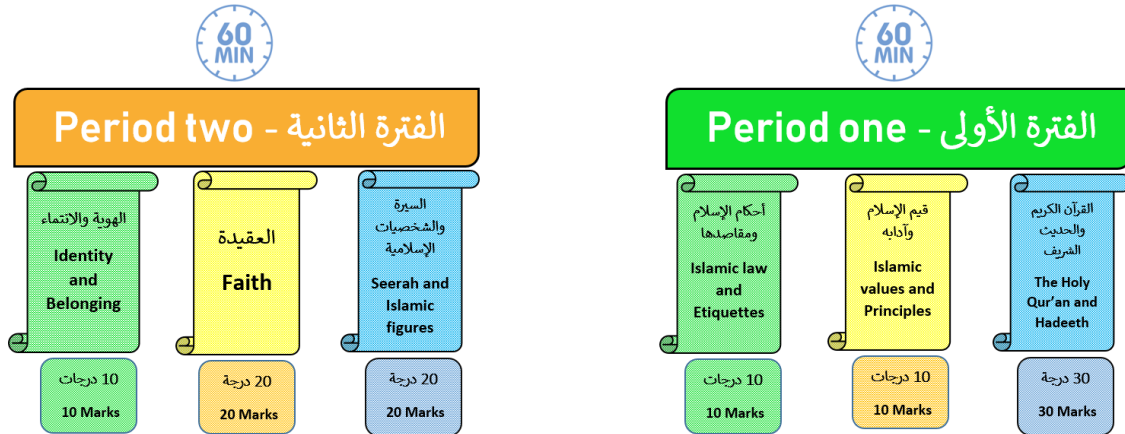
60 MIN

Period one - الفترة الأولى

القرآن الكريم والحديث الشريف
The Holy Qur'an and Hadeeth

30 درجة
30 Marks

قيم الإسلام وآدابه
Islamic values and Principles

10 درجات
10 Marks

أحكام الإسلام ومقاصدها
Islamic law and Etiquettes

10 درجات
10 Marks

60 MIN

Period two - الفترة الثانية

السيرة والشخصيات الإسلامية
Seerah and Islamic figures

20 درجة
20 Marks

العقيدة
Faith

20 درجة
20 Marks

الهوية والانتماء
Identity and Belonging

10 درجات
10 Marks